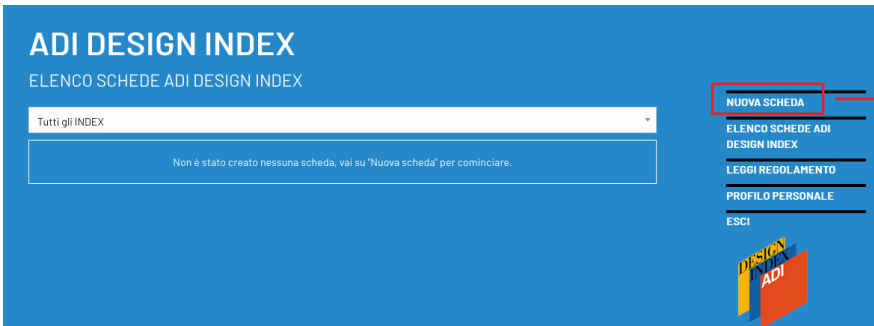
ADI DESIGN INDEX

ELENCO SCHEDE ADI DESIGN INDEX

Tutti gli INDEX

Non è stato creato nessuna scheda, vai su "Nuova scheda" per cominciare.

NUOVA SCHEDA

ELENCO SCHEDE ADI DESIGN INDEX

LEGGI REGOLAMENTO

PROFILO PERSONALE

ESCI

DESIGN INDEX ADI